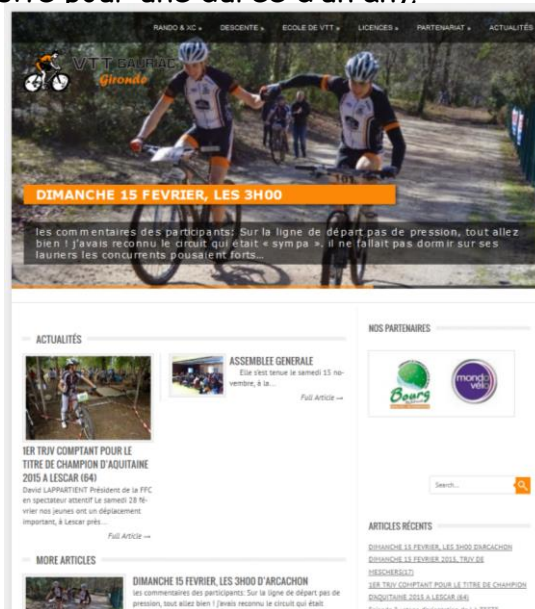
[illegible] pour une durée d'un an).

RANDO & XC ▸ DESCENTE ▸ ECOLE DE VTT ▸ LICENCES ▸ PARTENARIAT ▸ ACTUALITÉS

VTT GAURIAC Gironde

DIMANCHE 15 FEVRIER, LES 3H00

les commentaires des participants: Sur la ligne de départ pas de pression, tout allez bien ! j'avais reconnu le circuit qui était « sympa ». il ne fallait pas dormir sur ses lauriers les concurrents pousaient forts...

ACTUALITÉS

ASSEMBLEE GENERALE
Elle s'est tenue le samedi 15 novembre, à la...
Full Article →

1ER TRJV COMPTANT POUR LE TITRE DE CHAMPION D'AQUITAINE 2015 A LESCAR (64)
David LAPPARTIENT Président de la FFC en spectateur attentif Le samedi 28 février nos jeunes ont un déplacement important, à Lescar près...
Full Article →

MORE ARTICLES

DIMANCHE 15 FEVRIER, LES 3H00 D'ARCACHON
les commentaires des participants: Sur la ligne de départ pas de pression, tout allez bien ! j'avais reconnu le circuit qui était

NOS PARTENAIRES

Bourg

mondo vélo

Search...

ARTICLES RÉCENTS

DIMANCHE 15 FEVRIER, LES 3H00 D'ARCACHON
DIMANCHE 15 FEVRIER 2015, TRJV DE MESCHERS(17)
1ER TRJV COMPTANT POUR LE TITRE DE CHAMPION D'AQUITAINE 2015 A LESCAR (64)
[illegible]